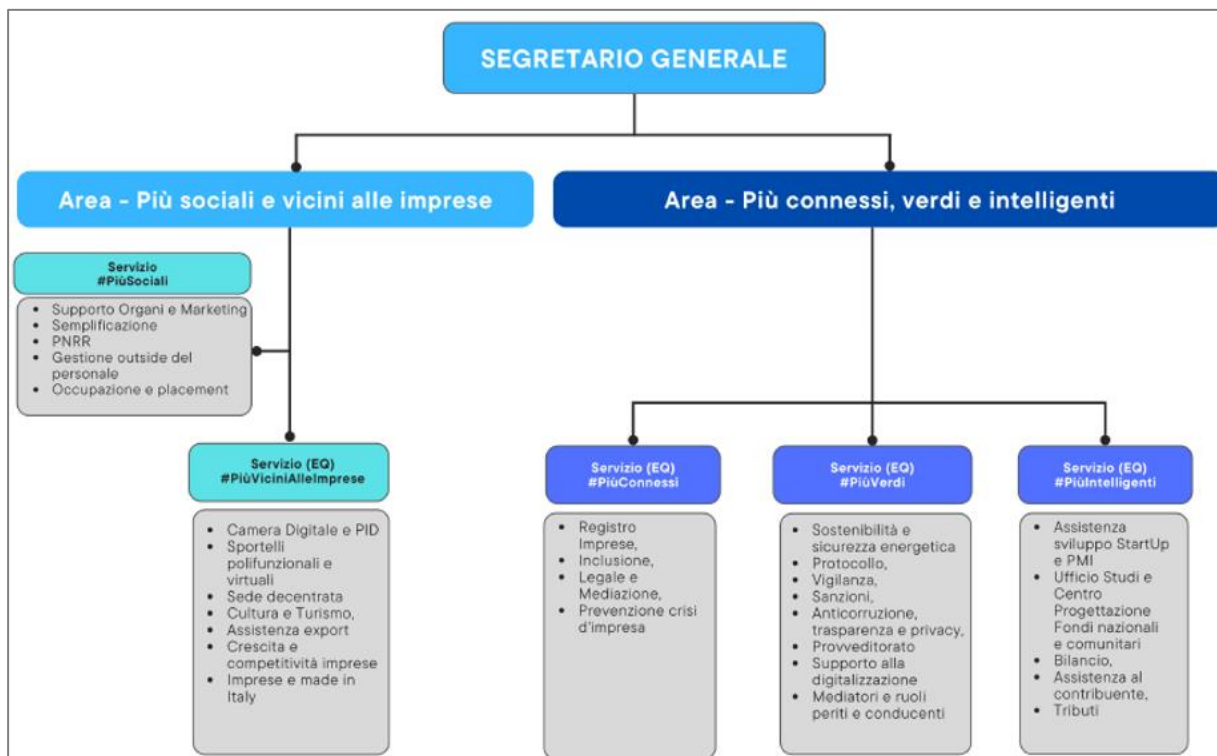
SEGRETARIO GENERALE

Area - Più sociali e vicini alle imprese

Area - Più connessi, verdi e intelligenti

Servizio
#PiùSociali

- Supporto Organi e Marketing
- Semplificazione
- PNRR
- Gestione outside del personale
- Occupazione e placement

Servizio (EQ)
#PiùViciniAlleImprese

- Camera Digitale e PID
- Sportelli polifunzionali e virtuali
- Sede decentrata
- Cultura e Turismo,
- Assistenza export
- Crescita e competitività imprese
- Imprese e made in Italy

Servizio (EQ)
#PiùConnessi

- Registro Imprese,
- Inclusione,
- Legale e Mediazione,
- Prevenzione crisi d'impresa

Servizio (EQ)
#PiùVerdi

- Sostenibilità e sicurezza energetica
- Protocollo,
- Vigilanza,
- Sanzioni,
- Anticorruzione, trasparenza e privacy,
- Provveditorato
- Supporto alla digitalizzazione
- Mediatori e ruoli periti e conducenti

Servizio (EQ)
#PiùIntelligenti

- Assistenza sviluppo StartUp e PMI
- Ufficio Studi e Centro Progettazione Fondi nazionali e comunitari
- Bilancio,
- Assistenza al contribuente,
- Tributi